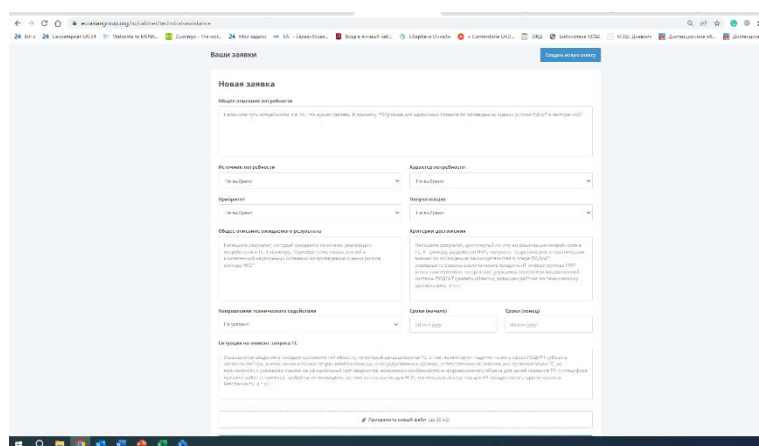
Ваши заявки

Создать новую заявку

Новая заявка

Общее описание потребности

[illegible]

Источник потребности

Не выбрано

Характер потребности

Не выбрано

Приоритет

Не выбрано

Получатель

Не выбрано

Общее описание ожидаемого результата

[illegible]

Критерии достижения

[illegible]

Направление технического содействия

Не указано

Сроки (начало)

Сроки (конец)

Ситуация на момент запроса ТС

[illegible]

Прикрепить новый файл